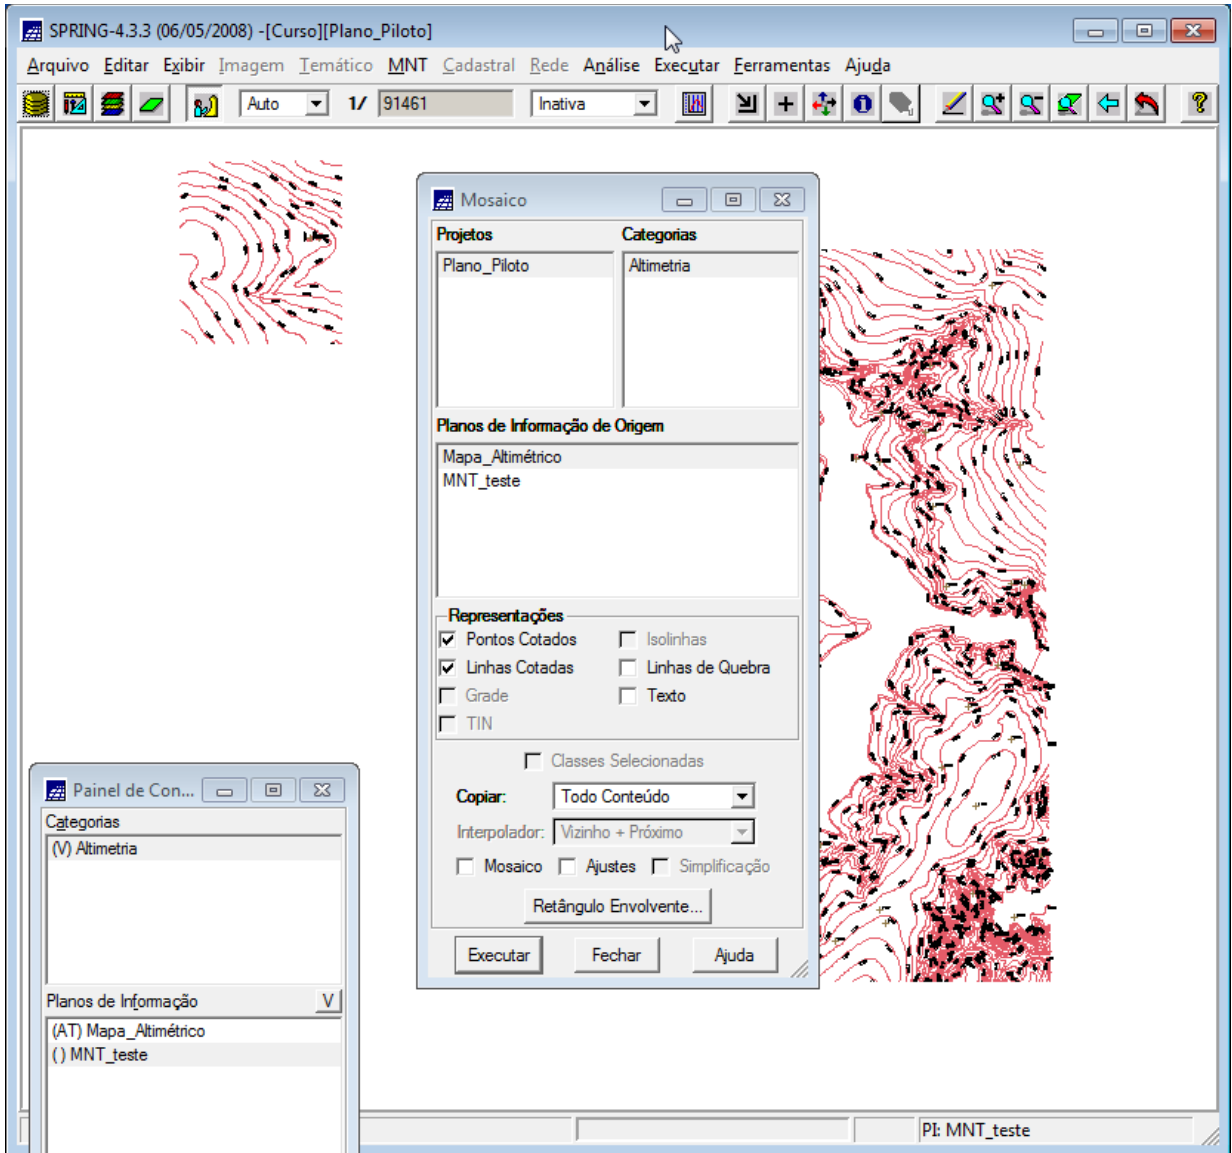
SPRING-4.3.3 (06/05/2008) -[Curso][Plano_Piloto]

Arquivo Editar Exibir Imagem Temático MNT Cadastral Rede Análise Executar Ferramentas Ajuda

Auto 1/ 91461 Inativa

Mosaico

Projetos
Plano_Piloto

Categorias
Altimetria

Planos de Informação de Origem
Mapa_Altimétrico
MNT_teste

Representações
Pontos Cotados
Isolinhas
Linhas Cotadas
Linhas de Quebra
Grade
Texto
TIN

Classes Selecionadas

Copiar: Todo Conteúdo
Interpolador: Vizinho + Próximo
Mosaico Ajustes Simplificação
Retângulo Envolvente...

Executar Fechar Ajuda

Painel de Con...
Categorias
(V) Altimetria

Planos de Informação V
(AT) Mapa_Altimétrico
() MNT_teste

PI: MNT_teste